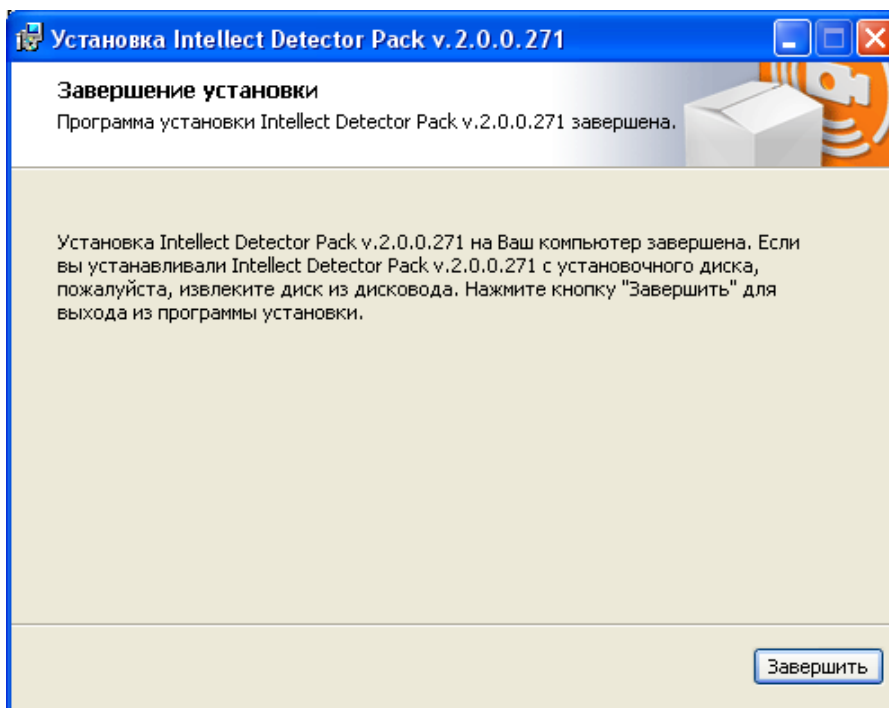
Установка Intellect Detector Pack v.2.0.0.271

Завершение установки

Программа установки Intellect Detector Pack v.2.0.0.271 завершена.

Установка Intellect Detector Pack v.2.0.0.271 на Ваш компьютер завершена. Если вы устанавливали Intellect Detector Pack v.2.0.0.271 с установочного диска, пожалуйста, извлеките диск из дисковода. Нажмите кнопку "Завершить" для выхода из программы установки.

Завершить